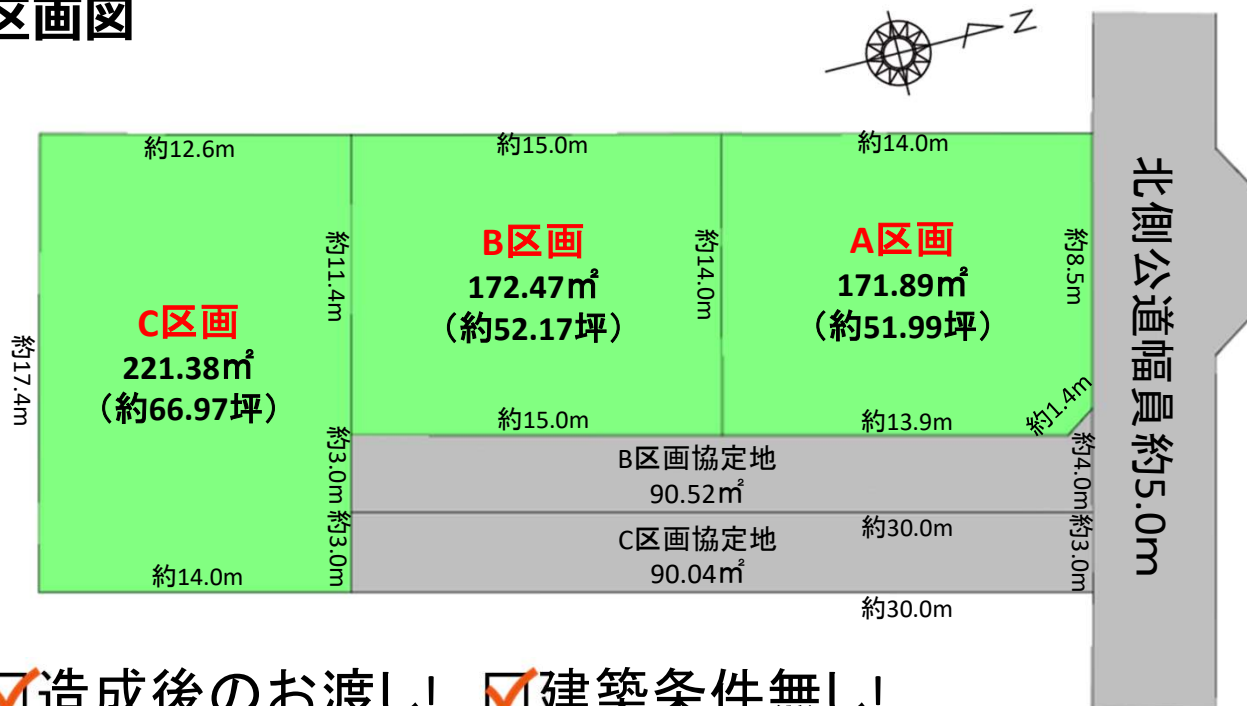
区画図

N

北側公道幅員約5.0m

約12.6m

約15.0m

約14.0m

C区画
221.38㎡
（約66.97坪）

B区画
172.47㎡
（約52.17坪）

A区画
171.89㎡
（約51.99坪）

約17.4m

約11.4m

約14.0m

約8.5m

約15.0m

約13.9m

約1.4m

B区画協定地
90.52㎡

約3.0m

約3.0m

約4.0m

約30.0m

約3.0m

C区画協定地
90.04㎡

約14.0m

約30.0m

造成後のお渡し！ 建築条件無し！